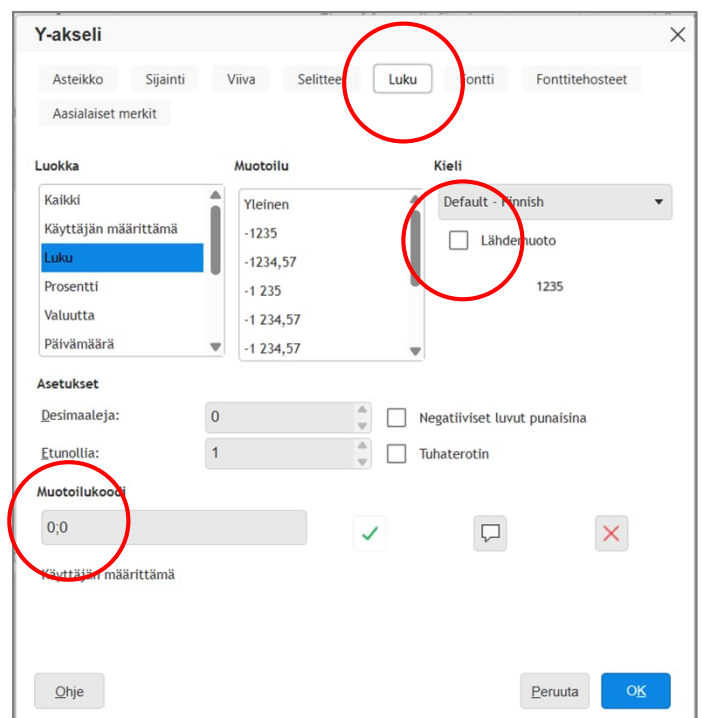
Y-akseli

Asteikko Sijainti Viiva Selitteet Luku Fontti Fonttitehosteet
Aasialaiset merkit

Luokka
Kaikki
Käyttäjän määrittämä
Luku
Prosentti
Valuutta
Päivämäärä

Muotoilu
Yleinen
-1235
-1234,57
-1 235
-1 234,57
-1 234,57

Kieli
Default - Finnish
Lähdemuoto
1235

Asetukset
Desimaaleja: 0
Etunollia: 1
Negatiiviset luvut punaisina
Tuhaterotin

Muotoilukoodi
0;0
Käyttäjän määrittämä

Ohje
Peruuta
OK